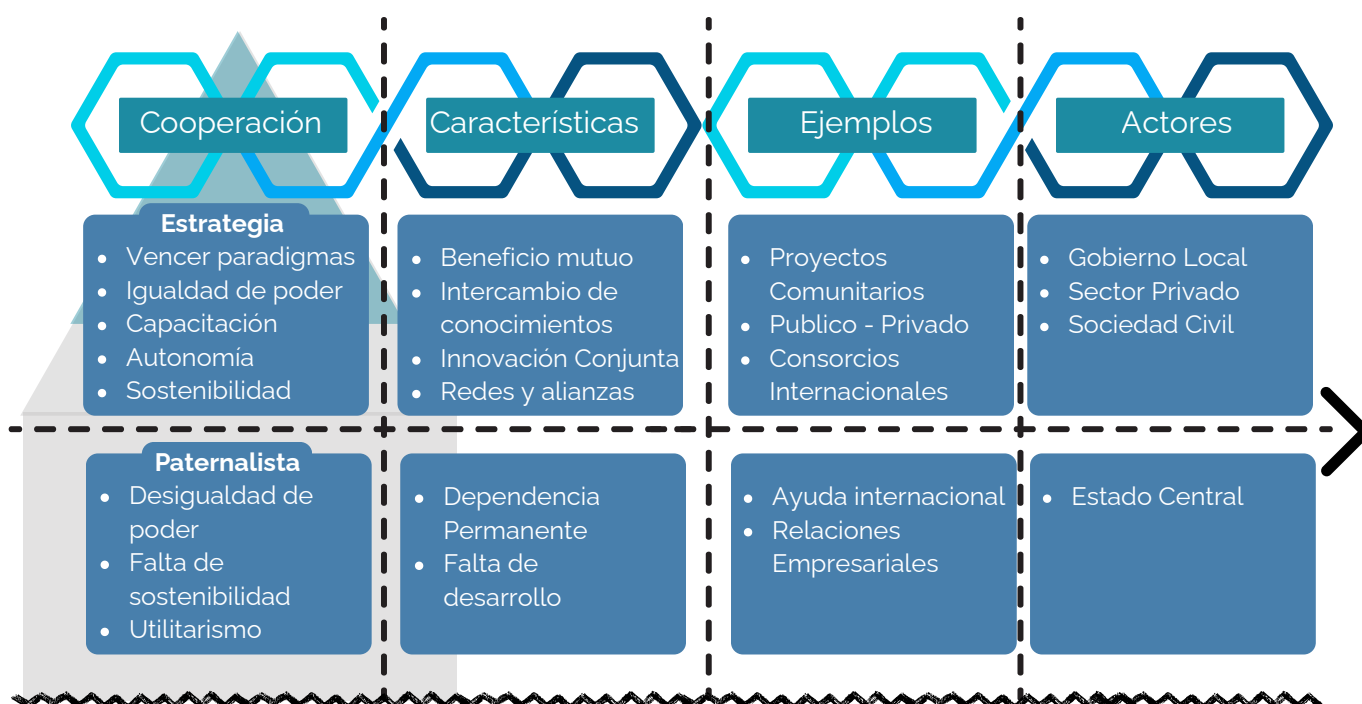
Cooperación

Características

Ejemplos

Actores

Estrategia
- Vencer paradigmas
- Igualdad de poder
- Capacitación
- Autonomía
- Sostenibilidad

- Beneficio mutuo
- Intercambio de conocimientos
- Innovación Conjunta
- Redes y alianzas

- Proyectos Comunitarios
- Publico - Privado
- Consorcios Internacionales

- Gobierno Local
- Sector Privado
- Sociedad Civil

Paternalista
- Desigualdad de poder
- Falta de sostenibilidad
- Utilitarismo

- Dependencia Permanente
- Falta de desarrollo

- Ayuda internacional
- Relaciones Empresariales

- Estado Central